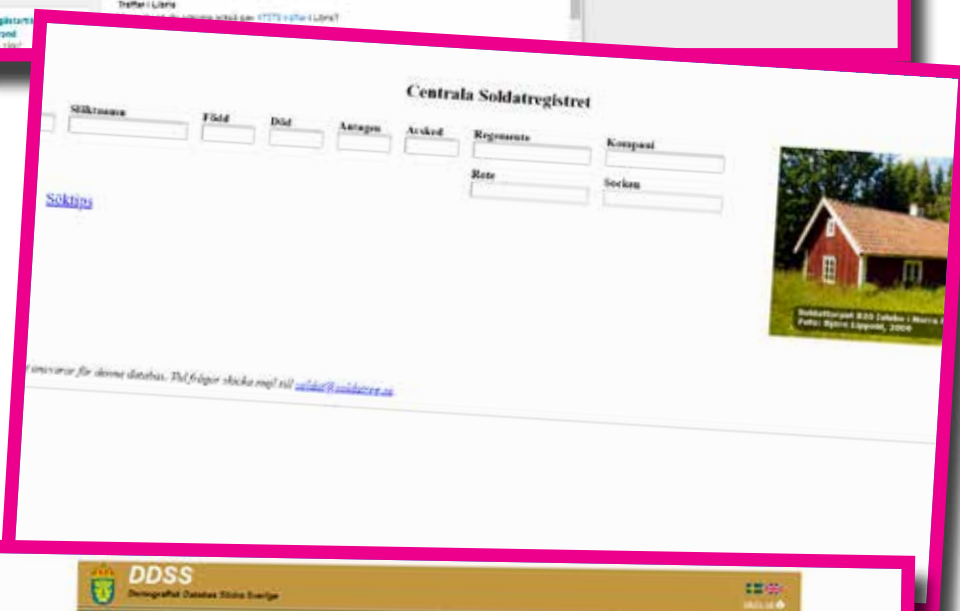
Träffar i Libris

Centrala Soldatregistret

Släktnamn

Född

Död

Antagen

Avsked

Regemente

Kompani

Rote

Socken

Söktips

Soldattorpet 830 Jutebo i Norra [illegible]
Foto: Björn Lippold, 2009

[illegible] ansvarar för denna databas. Vid frågor skicka mejl till soldat@soldatreg.se

DDSS

Demografisk Databas Södra Sverige